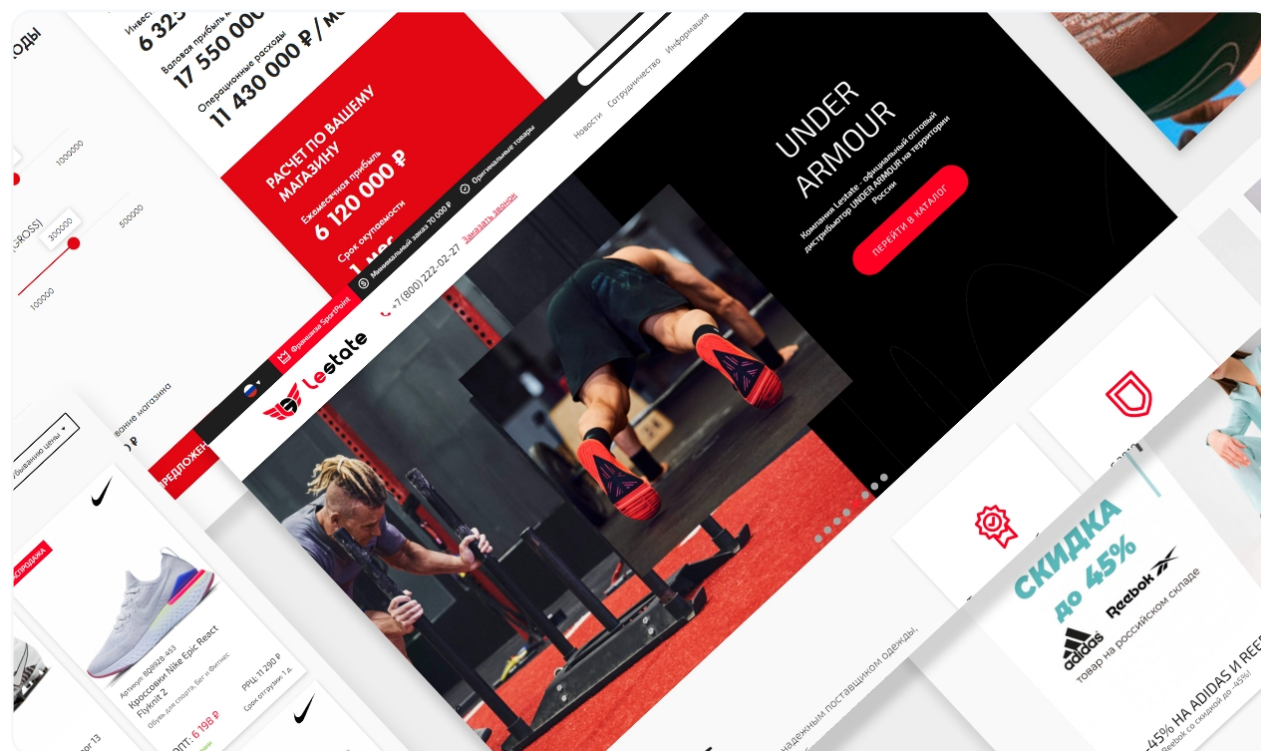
ходы

Инвес
6 325
Валовая прибыль
17 550 000
Операционные расходы
11 430 000 ₽ / ме

РАСЧЕТ ПО ВАШЕМУ МАГАЗИНУ
Ежемесячная прибыль
6 120 000 ₽
Срок окупаемости
1 мес

1000000
ROSS)
300000
500000
100000

Новости
Сотрудничество
Информация

Оригинальные товары
Минимальный заказ 70 000 ₽
+7 (800) 222-02-27
Заказать звонок
Франшиза SportPoint

Lestate

UNDER ARMOUR
Компания Lestate - официальный оптовый дистрибьютор UNDER ARMOUR на территории России
ПЕРЕЙТИ В КАТАЛОГ

вание магазина
₽
ПРЕДЛОЖЕН

(убыванию цены)
РАСПРОДАЖА
Артикул: 80АЕ8 453
Кроссовки Nike Epic React Flyknit 2
Обувь для спорта, Бег и Фитнес
РРЦ: 11 290 ₽
Срок отгрузки: 1 д
ОПТ: 6 198 ₽
рт 13

надежным поставщиком одежды,

СКИДКА до 45%
Reebok
adidas
товар на российском складе
-45% НА ADIDAS И REE
Reebok со скидкой до -45%!